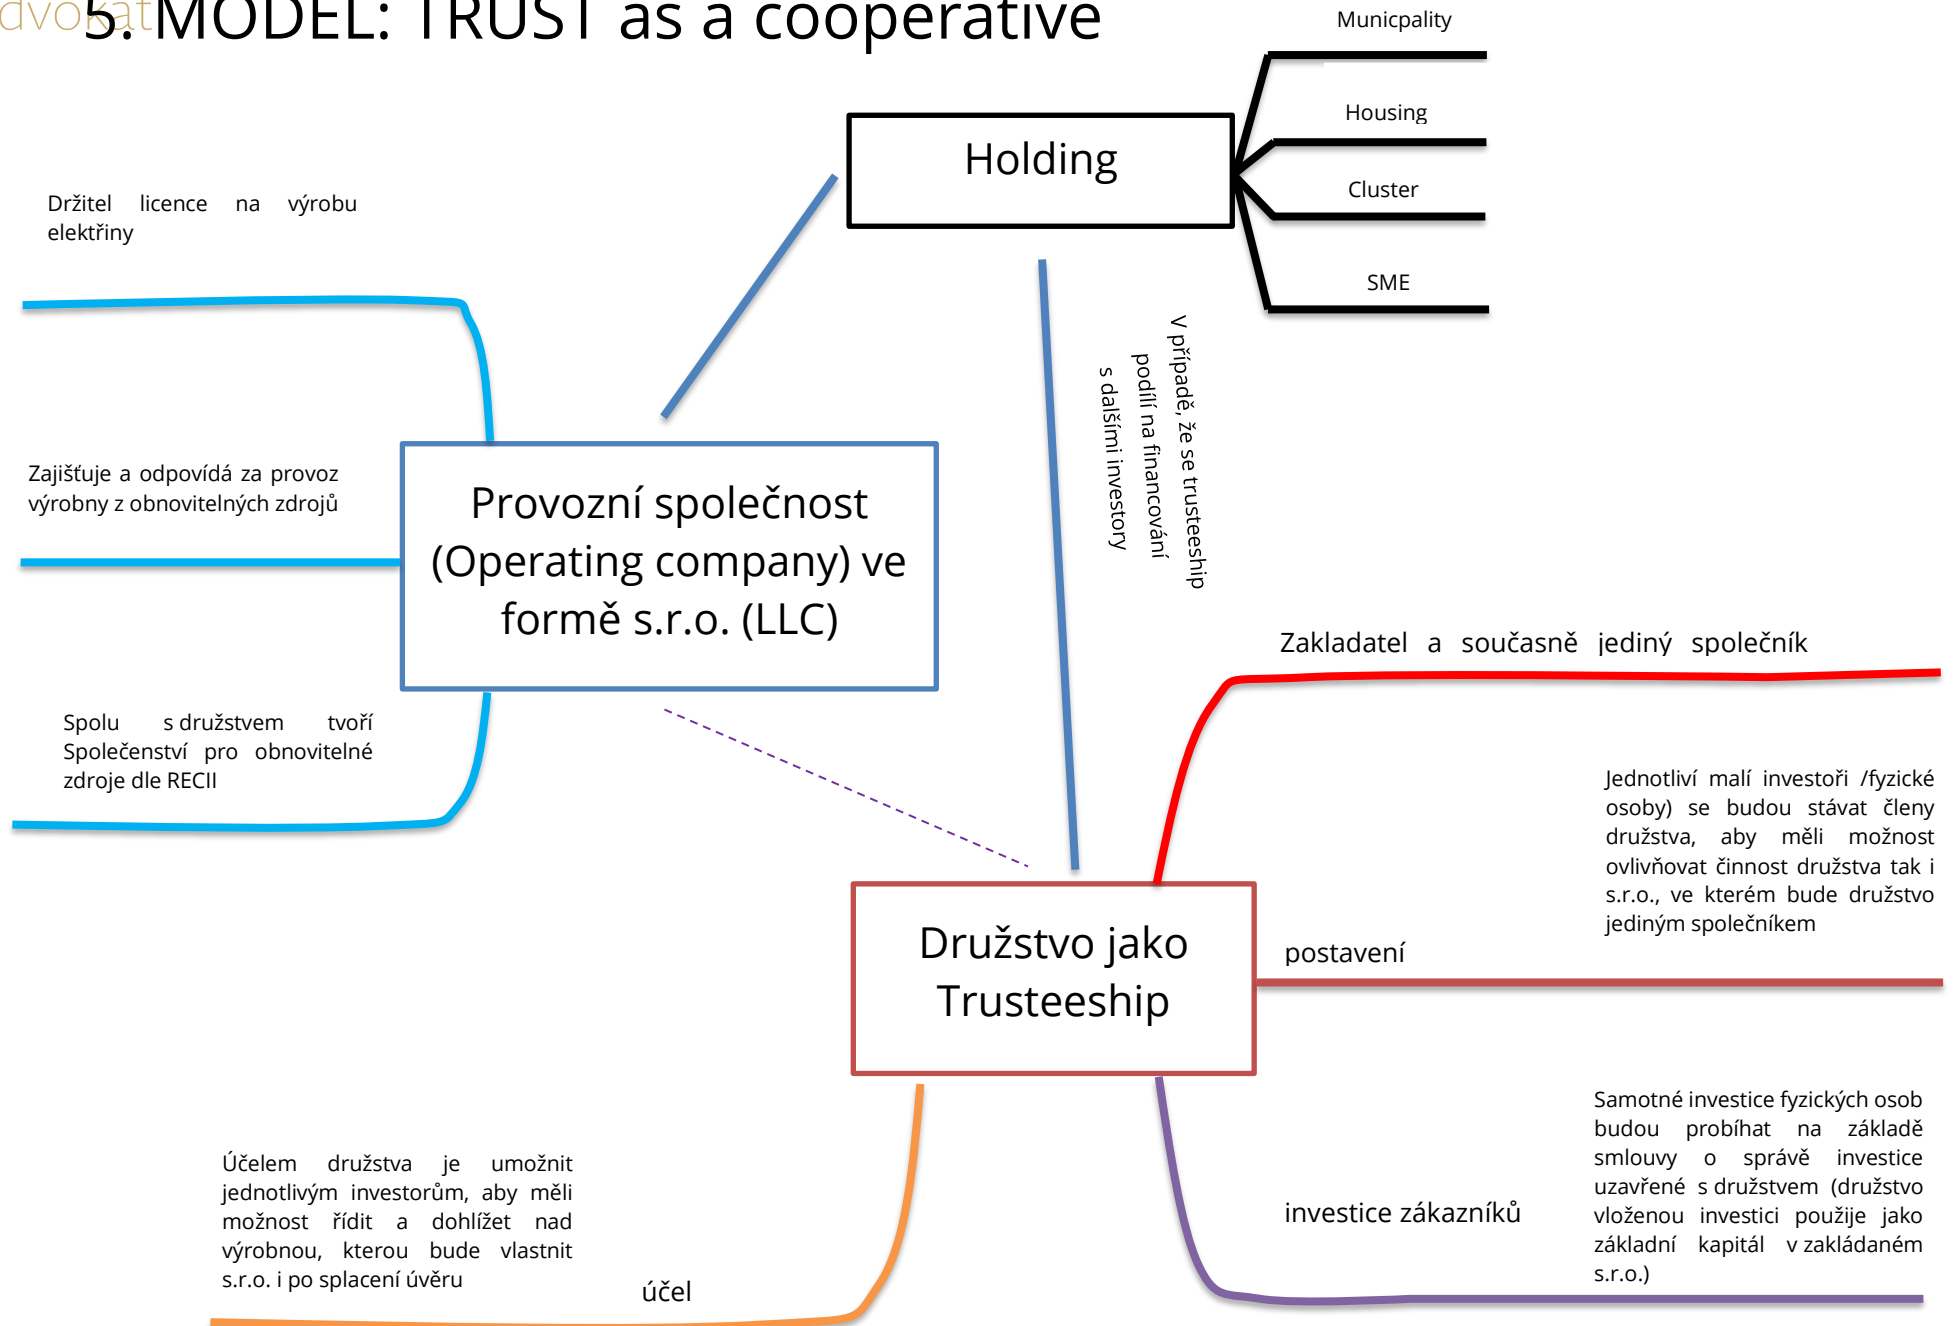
dvokat
5. MODEL: TRUST as a cooperative

Holding

Municpality

Housing

Cluster

SME

Držitel licence na výrobu elektřiny

Zajišťuje a odpovídá za provoz výrobny z obnovitelných zdrojů

Provozní společnost (Operating company) ve formě s.r.o. (LLC)

Spolu s družstvem tvoří Společenství pro obnovitelné zdroje dle RECII

V případě, že se trusteeship podílí na financování s dalšími investory

Zakladatel a současně jediný společník

Jednotliví malí investoři /fyzické osoby) se budou stávat členy družstva, aby měli možnost ovlivňovat činnost družstva tak i s.r.o., ve kterém bude družstvo jediným společníkem

postavení

Družstvo jako Trusteeship

Samotné investice fyzických osob budou probíhat na základě smlouvy o správě investice uzavřené s družstvem (družstvo vloženou investici použije jako základní kapitál v zakládaném s.r.o.)

investice zákazníků

Účelem družstva je umožnit jednotlivým investorům, aby měli možnost řídit a dohlížet nad výrobnou, kterou bude vlastnit s.r.o. i po splacení úvěru

účel